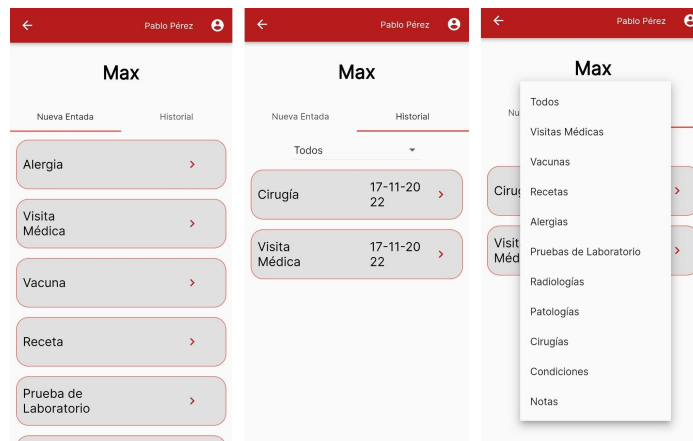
Pablo Pérez

Max

Nueva Entada
Historial

Alergia

Visita Médica

Vacuna

Receta

Prueba de Laboratorio

Pablo Pérez

Max

Nueva Entada
Historial

Todos

Cirugía 17-11-2022

Visita Médica 17-11-2022

Pablo Pérez

Max

Nu

Ciru

Visit Méd

Todos
Visitas Médicas
Vacunas
Recetas
Alergias
Pruebas de Laboratorio
Radiologías
Patologías
Cirugías
Condiciones
Notas